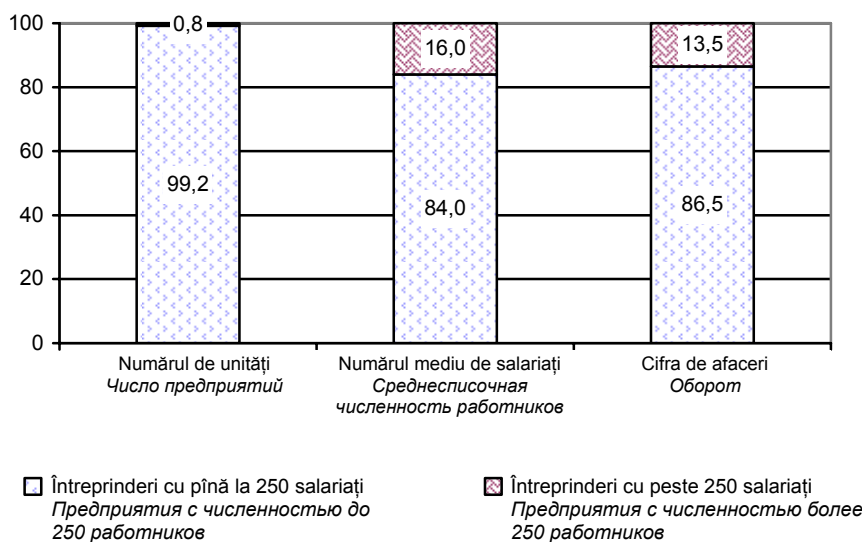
100
80
60
40
20
0

0,8
99,2
16,0
84,0
13,5
86,5

Numărul de unităţi
*Число предприятий*

Numărul mediu de salariaţi
*Среднесписочная численность работников*

Cifra de afaceri
*Оборот*

Întreprinderi cu pînă la 250 salariaţi
*Предприятия с численностью до 250 работников*

Întreprinderi cu peste 250 salariaţi
*Предприятия с численностью более 250 работников*